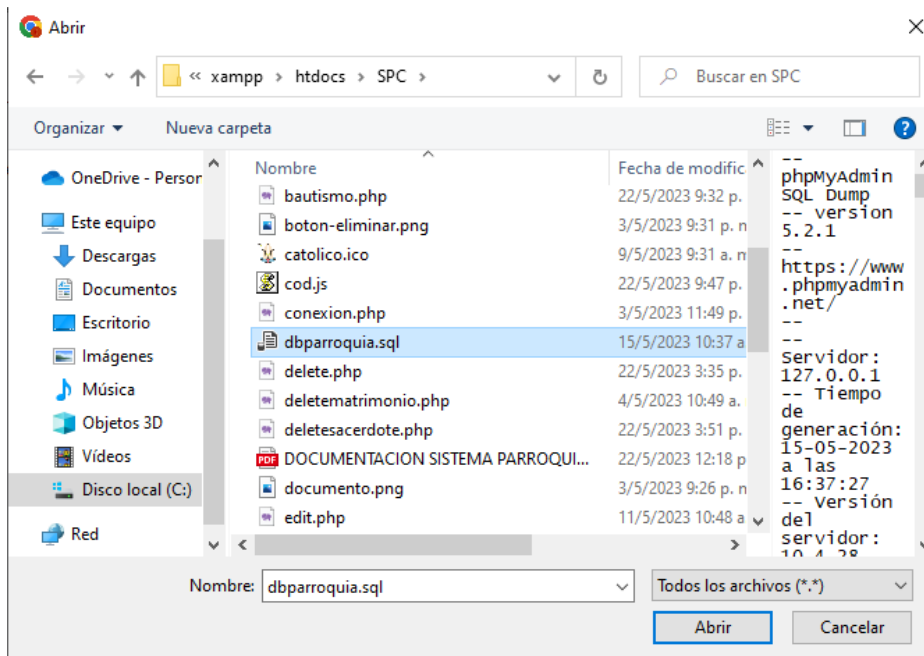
Abrir

« xampp › htdocs › SPC ›

Buscar en SPC

Organizar ▾ Nueva carpeta

OneDrive - Persor
Este equipo
Descargas
Documentos
Escritorio
Imágenes
Música
Objetos 3D
Vídeos
Disco local (C:)
Red

| Nombre | Fecha de modific |
|---|---|
| bautismo.php | 22/5/2023 9:32 p. |
| boton-eliminar.png | 3/5/2023 9:31 p. m |
| catolico.ico | 9/5/2023 9:31 a. m |
| cod.js | 22/5/2023 9:47 p. |
| conexion.php | 3/5/2023 11:49 p. |
| dbparroquia.sql | 15/5/2023 10:37 a |
| delete.php | 22/5/2023 3:35 p. |
| deletematrimonio.php | 4/5/2023 10:49 a. |
| deletesacerdote.php | 22/5/2023 3:51 p. |
| DOCUMENTACION SISTEMA PARROQUI... | 22/5/2023 12:18 p |
| documento.png | 3/5/2023 9:26 p. n |
| edit.php | 11/5/2023 10:48 a |

--
phpMyAdmin SQL Dump
-- version 5.2.1
--
https://www.phpmyadmin.net/
--
--
Servidor: 127.0.0.1
-- Tiempo de generación: 15-05-2023 a las 16:37:27
-- Versión del servidor: 10.4.28

Nombre: dbparroquia.sql
Todos los archivos (*.*)
Abrir
Cancelar